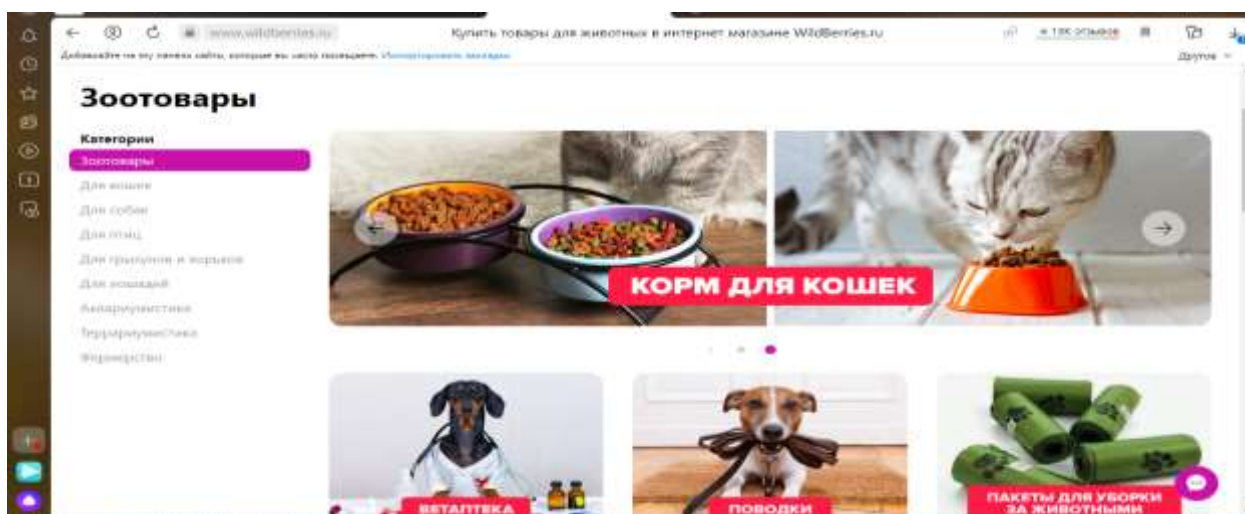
www.wildberries.ru Купить товары для животных в интернет магазине WildBerries.ru ★ 13К отзывов

Добавляйте на эту панель сайты, которые вы часто посещаете. Импортировать закладки

Другое

Зоотовары

Категории
Зоотовары
Для кошек
Для собак
Для птиц
Для грызунов и хорьков
Для лошадей
Аквариумистика
Террариумистика
Фермерство

КОРМ ДЛЯ КОШЕК

ВЕТАПТЕКА

ПОВОДКИ

ПАКЕТЫ ДЛЯ УБОРКИ ЗА ЖИВОТНЫМИ